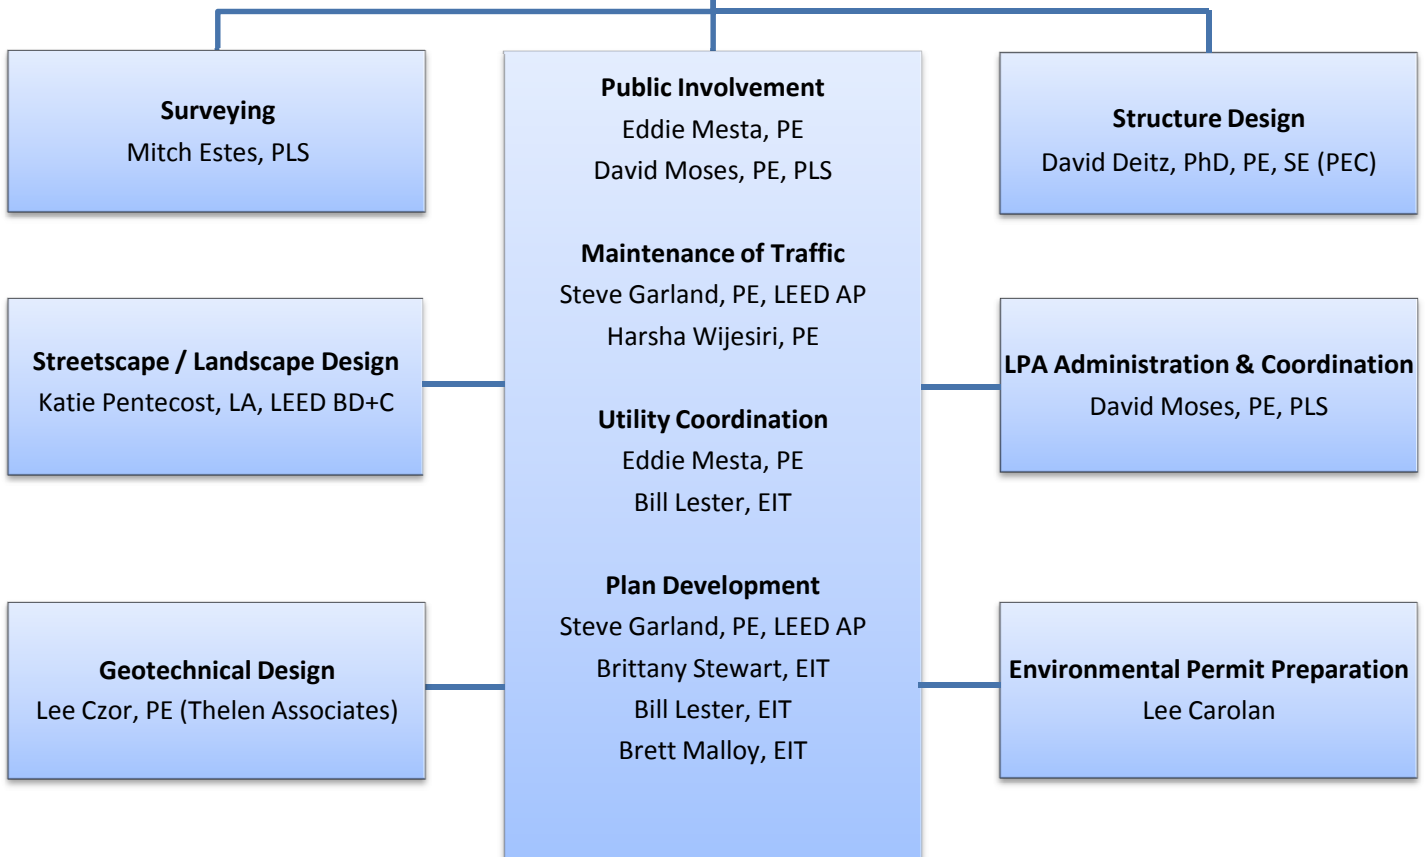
Surveying
Mitch Estes, PLS

Public Involvement
Eddie Mesta, PE
David Moses, PE, PLS

Maintenance of Traffic
Steve Garland, PE, LEED AP
Harsha Wijesiri, PE

Utility Coordination
Eddie Mesta, PE
Bill Lester, EIT

Plan Development
Steve Garland, PE, LEED AP
Brittany Stewart, EIT
Bill Lester, EIT
Brett Malloy, EIT

Structure Design
David Deitz, PhD, PE, SE (PEC)

Streetscape / Landscape Design
Katie Pentecost, LA, LEED BD+C

LPA Administration & Coordination
David Moses, PE, PLS

Geotechnical Design
Lee Czor, PE (Thelen Associates)

Environmental Permit Preparation
Lee Carolan